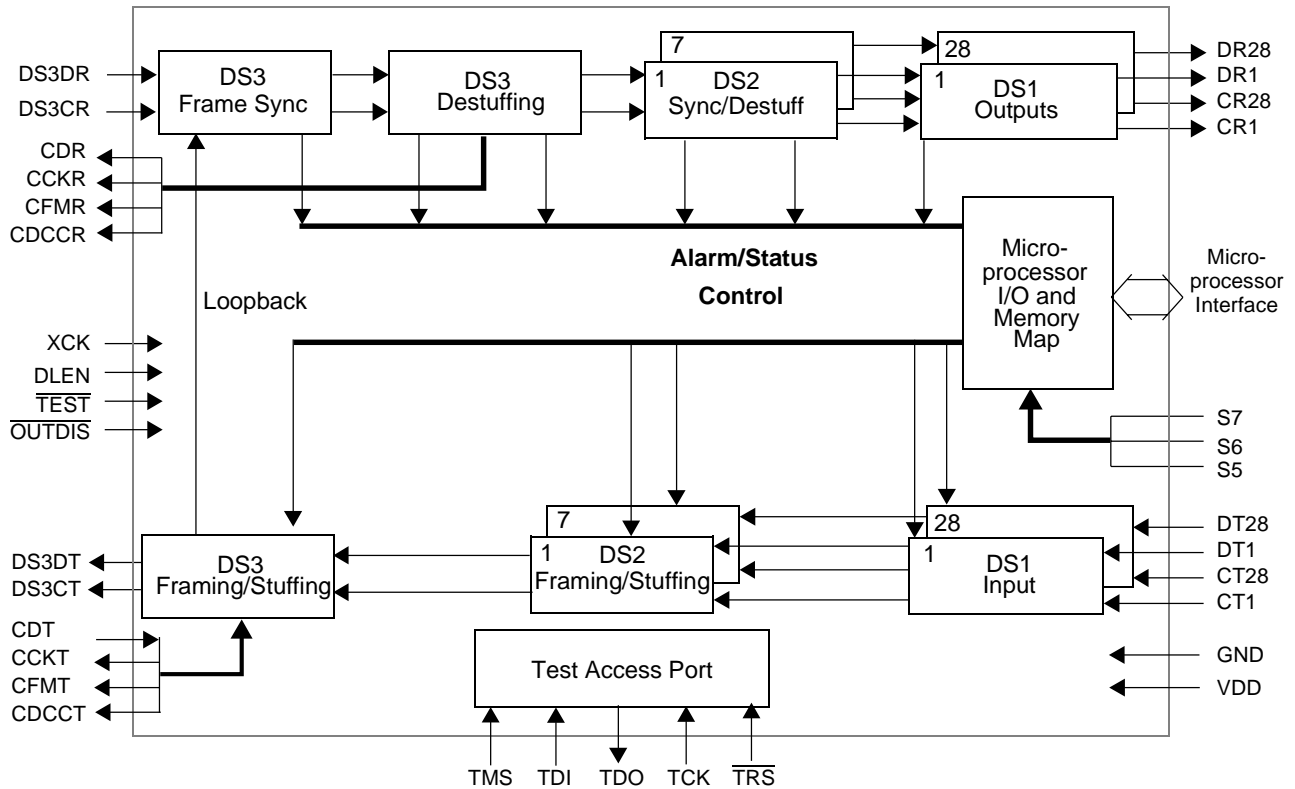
DS3DR
DS3CR
DS3 Frame Sync
DS3 Destuffing
7
1 DS2 Sync/Destuff
28
1 DS1 Outputs
DR28
DR1
CR28
CR1
CDR
CCKR
CFMR
CDCCR
Alarm/Status
Control
Micro-processor I/O and Memory Map
Micro-processor Interface
Loopback
XCK
DLEN
$\overline{TEST}$
$\overline{OUTDIS}$
S7
S6
S5
7
1 DS2 Framing/Stuffing
28
1 DS1 Input
DS3DT
DS3CT
DS3 Framing/Stuffing
DT28
DT1
CT28
CT1
CDT
CCKT
CFMT
CDCCT
Test Access Port
GND
VDD
TMS
TDI
TDO
TCK
$\overline{TRS}$